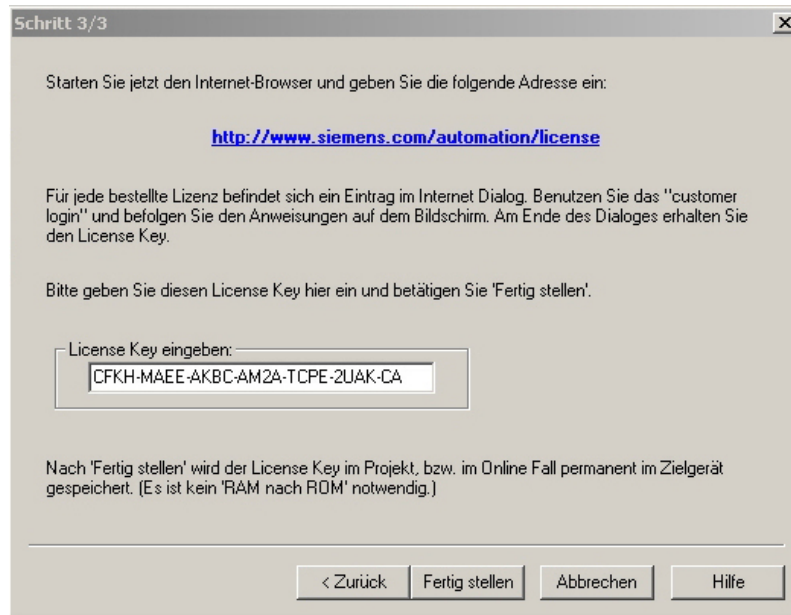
Schritt 3/3

Starten Sie jetzt den Internet-Browser und geben Sie die folgende Adresse ein:

http://www.siemens.com/automation/license

Für jede bestellte Lizenz befindet sich ein Eintrag im Internet Dialog. Benutzen Sie das "customer login" und befolgen Sie den Anweisungen auf dem Bildschirm. Am Ende des Dialoges erhalten Sie den License Key.

Bitte geben Sie diesen License Key hier ein und betätigen Sie 'Fertig stellen'.

License Key eingeben:
CFKH-MAEE-AKBC-AM2A-TCPE-2UAK-CA

Nach 'Fertig stellen' wird der License Key im Projekt, bzw. im Online Fall permanent im Zielgerät gespeichert. (Es ist kein 'RAM nach ROM' notwendig.)

< Zurück | Fertig stellen | Abbrechen | Hilfe